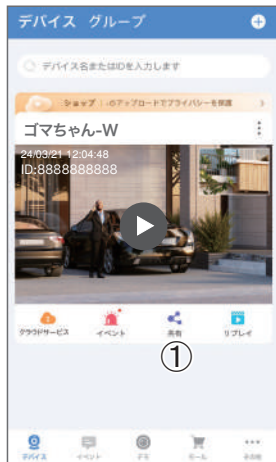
デバイス グループ

デバイス名またはIDを入力します

ショップ：のアップロードでプライバシーを保護

ゴマちゃん-W

24/03/21 12:04:48
ID:8888888888

クラウドサービス
イベント
共有
リプレイ

①

デバイス
イベント
デモ
モール
その他